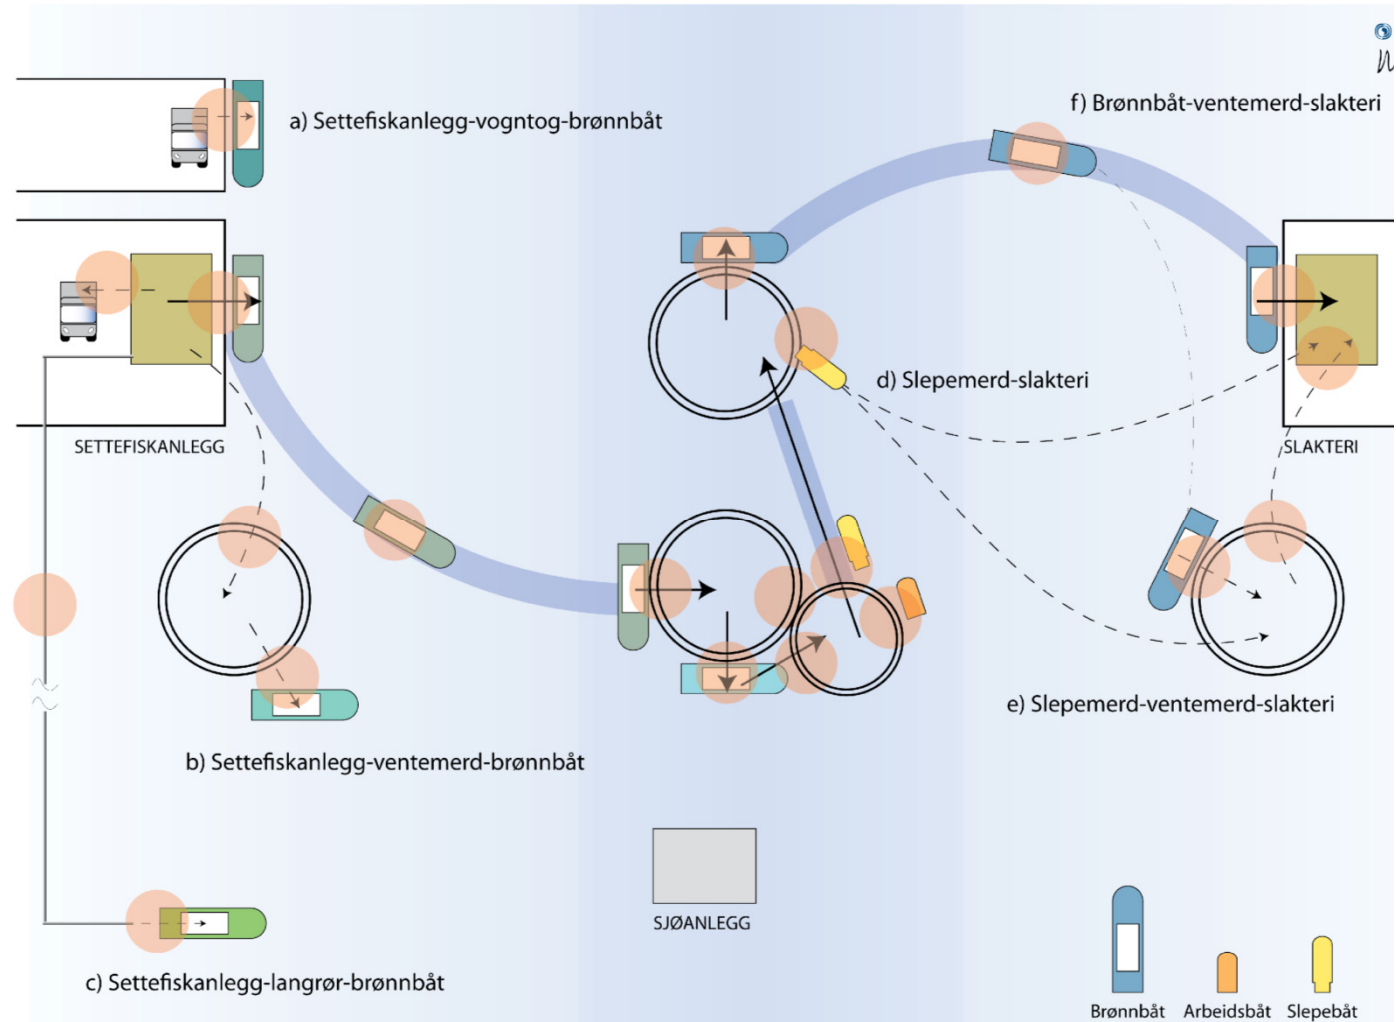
a) Settefiskanlegg-vogntog-brønnbåt

f) Brønnbåt-ventemerd-slakteri

d) Slepemerd-slakteri

SETTEFISKANLEGG

SLAKTERI

e) Slepemerd-ventemerd-slakteri

b) Settefiskanlegg-ventemerd-brønnbåt

SJØANLEGG

c) Settefiskanlegg-langrør-brønnbåt

Brønnbåt Arbeidsbåt Slepebåt